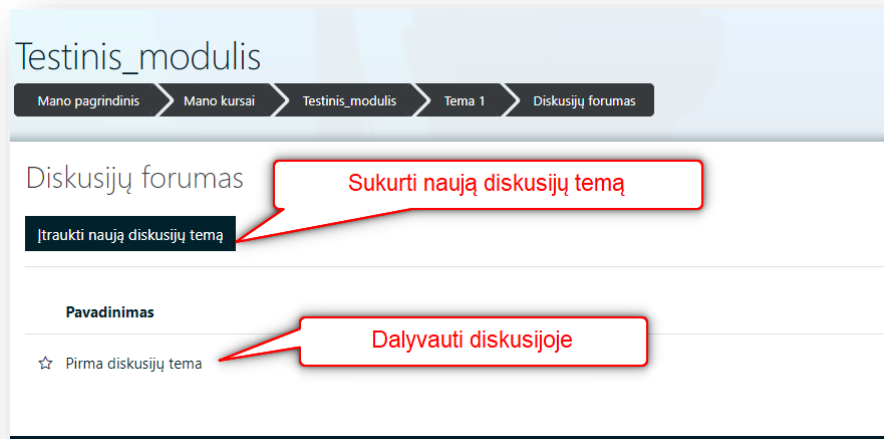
Testinis_modulis

Mano pagrindinis | Mano kursai | Testinis_modulis | Tema 1 | Diskusijų forumas

Diskusijų forumas

Sukurti naują diskusijų temą

Įtraukti naują diskusijų temą

Pavadinimas

Dalyvauti diskusijoje

Pirma diskusijų tema